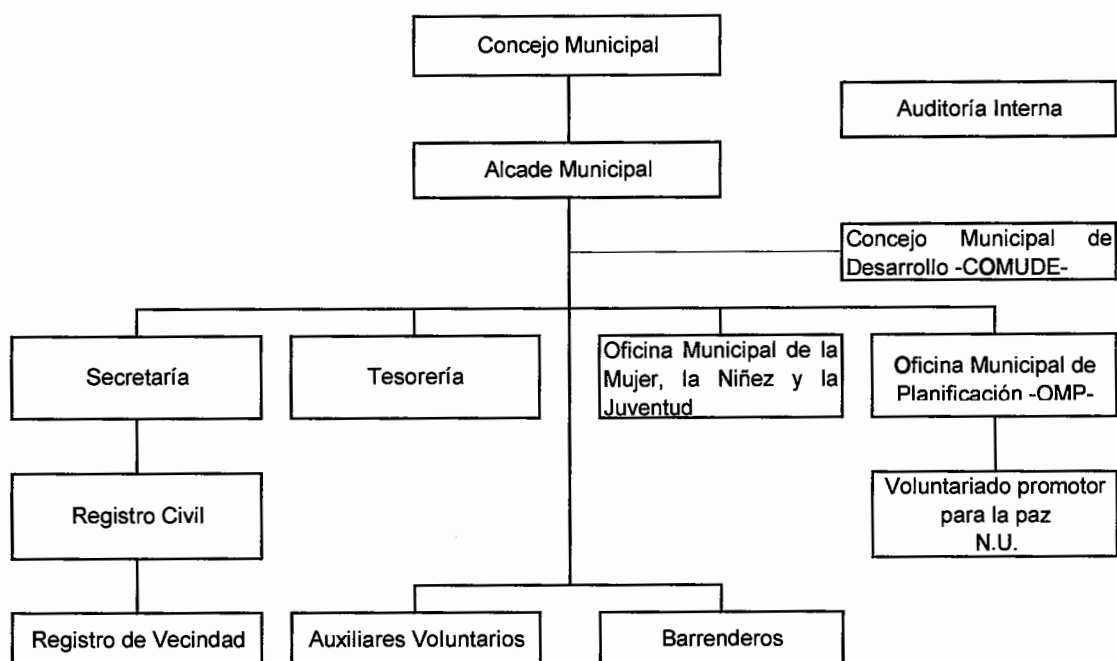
Concejo Municipal

Auditoría Interna

Alcade Municipal

Concejo Municipal de Desarrollo -COMUDE-

Secretaría

Tesorería

Oficina Municipal de la Mujer, la Niñez y la Juventud

Oficina Municipal de Planificación -OMP-

Registro Civil

Voluntariado promotor para la paz N.U.

Registro de Vecindad

Auxiliares Voluntarios

Barrenderos